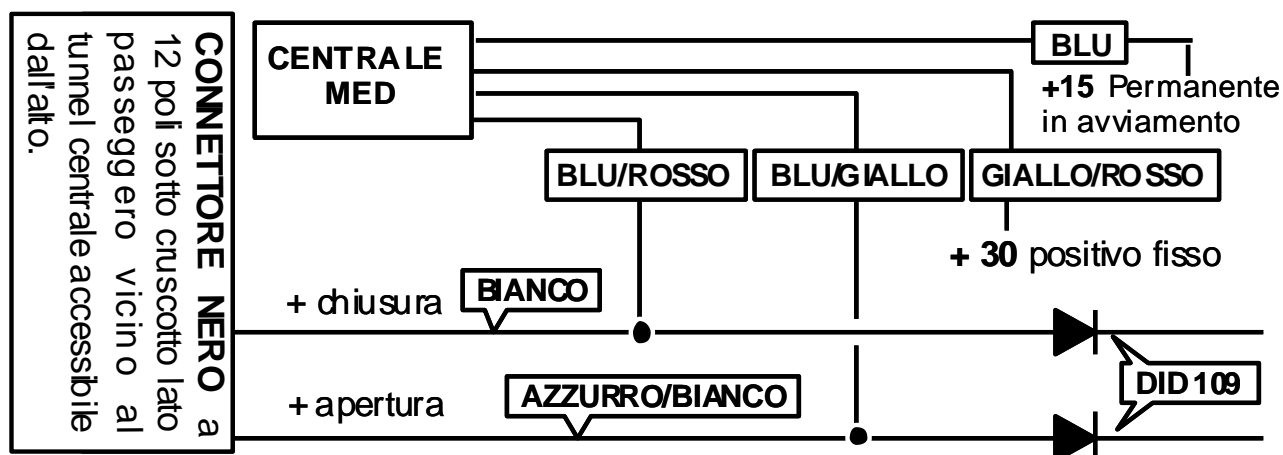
CONNETTORE NERO a 12 poli sotto cruscotto lato passeggero vicino al tunnel centrale accessibile dall'alto.

CENTRALE MED

BLU

+15 Permanente in avviamento

BLU/ROSSO

BLU/GIALLO

GIALLO/ROSSO

+ 30 positivo fisso

+ chiusura

BIANCO

+ apertura

AZZURRO/BIANCO

DID109